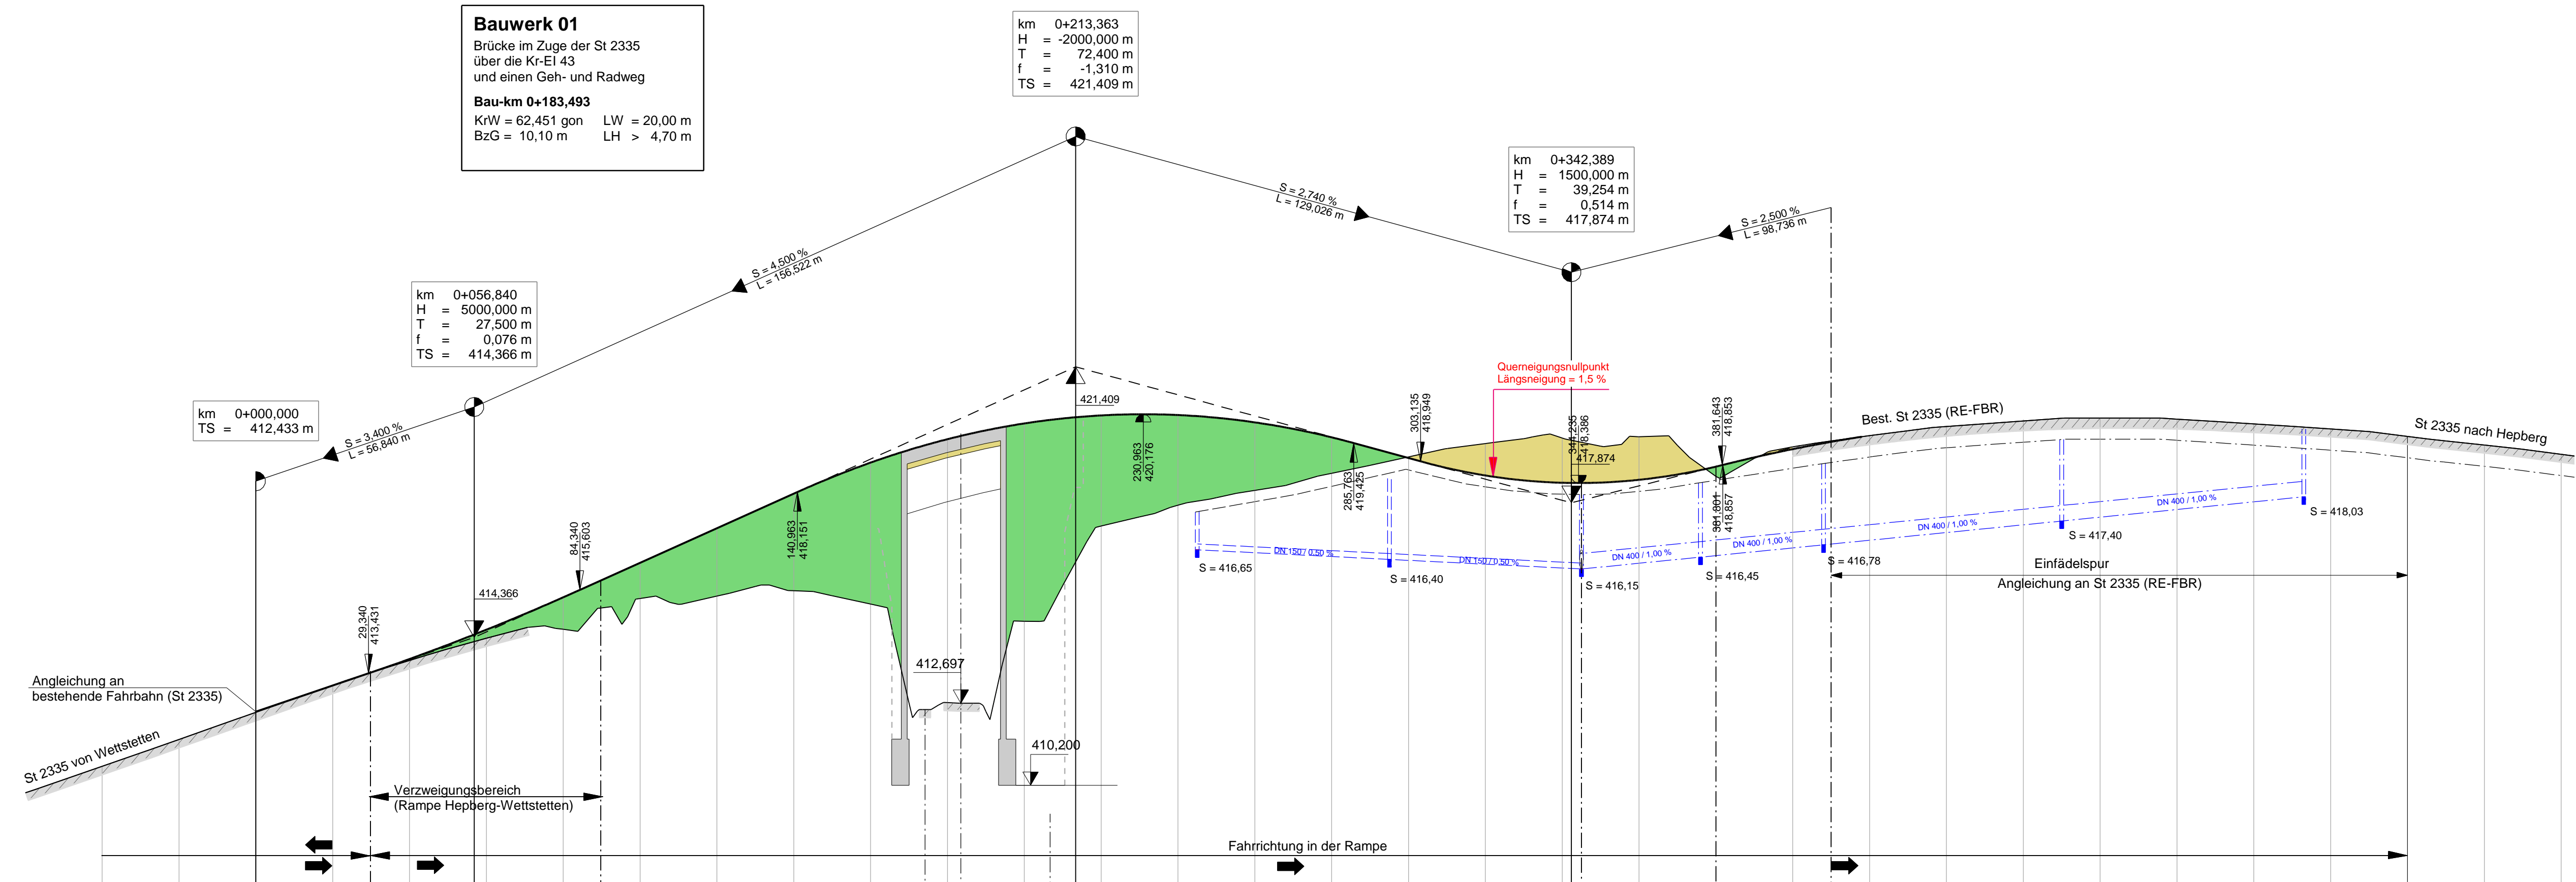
Bauwerk 01
Brücke im Zuge der St 2335
über die Kr-EI 43
und einen Geh- und Radweg

Bau-km 0+183,493
KrW = 62,451 gon LW = 20,00 m
BzG = 10,10 m LH > 4,70 m

km 0+213,363
H = -2000,000 m
T = 72,400 m
f = -1,310 m
TS = 421,409 m

km 0+342,389
H = 1500,000 m
T = 39,254 m
f = 0,514 m
TS = 417,874 m

km 0+056,840
H = 5000,000 m
T = 27,500 m
f = 0,076 m
TS = 414,366 m

km 0+000,000
TS = 412,433 m

S = 4,500 %
L = 156,522 m

S = 2,740 %
L = 129,026 m

S = 2,500 %
L = 98,736 m

S = 3,400 %
L = 56,840 m

Querneigungsnullpunkt
Längsneigung = 1,5 %

421,409
303,135
418,949
344,235
418,386
417,874
381,643
418,853
230,963
420,176
285,763
419,425
381,801
418,857
140,963
418,151
84,340
415,603
414,366
29,340
413,431
412,697
410,200

Best. St 2335 (RE-FBR)
St 2335 nach Hepberg

DN 150 / 0,50 %
DN 150 / 0,50 %
DN 400 / 1,00 %
DN 400 / 1,00 %
DN 400 / 1,00 %
DN 400 / 1,00 %

S = 416,65
S = 416,40
S = 416,15
S = 416,45
S = 416,78
S = 417,40
S = 418,03

Einfädelspur
Angleichung an St 2335 (RE-FBR)

Angleichung an
bestehende Fahrbahn (St 2335)

St 2335 von Wettstetten

Verzweigungsbereich
(Rampe Hepberg-Wettstetten)

Fahrrichtung in der Rampe